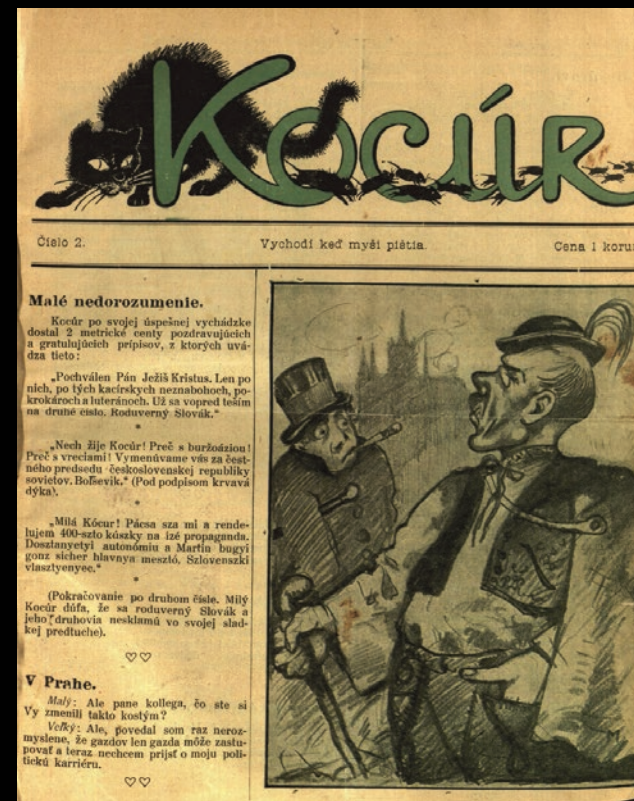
Kocúr

Číslo 2.

Vychodí keď myši pištia.

Cena 1 koru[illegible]

Malé nedorozumenie.

Kocúr po svojej úspešnej vychádzke dostal 2 metrické centy pozdravujúcich a gratulujúcich prípisov, z ktorých uvádza tieto:

„Pochválen Pán Ježiš Kristus. Len po nich, po tých kacírskych neznabohoch, pokrokároch a luteránoch. Už sa vopred teším na druhé číslo. Roduverný Slovák."

„Nech žije Kocúr! Preč s buržoáziou! Preč s vreciami! Vymenúvame vás za čestného predsedu československej republiky sovietov. Boľševik." (Pod podpisom krvavá dýka).

„Milá Kócur! Pácsa sza mi a rendelujem 400-szto kószky na izé propaganda. Dosztanyetyi autonómiu a Martin bugyi gonz sicher hlavnya mesztó, Szlovenszki vlasztyenyec."

(Pokračovanie po druhom čísle. Milý Kocúr dúfa, že sa roduverný Slovák a jeho druhovia nesklamú vo svojej sladkej predtuche).

♡♡

V Prahe.

Malý: Ale pane kollega, čo ste si Vy zmenili takto kostým?

Veľký: Ale, povedal som raz nerozmyslene, že gazdov len gazda môže zastupovať a teraz nechcem prísť o moju politickú karriéru.

♡♡